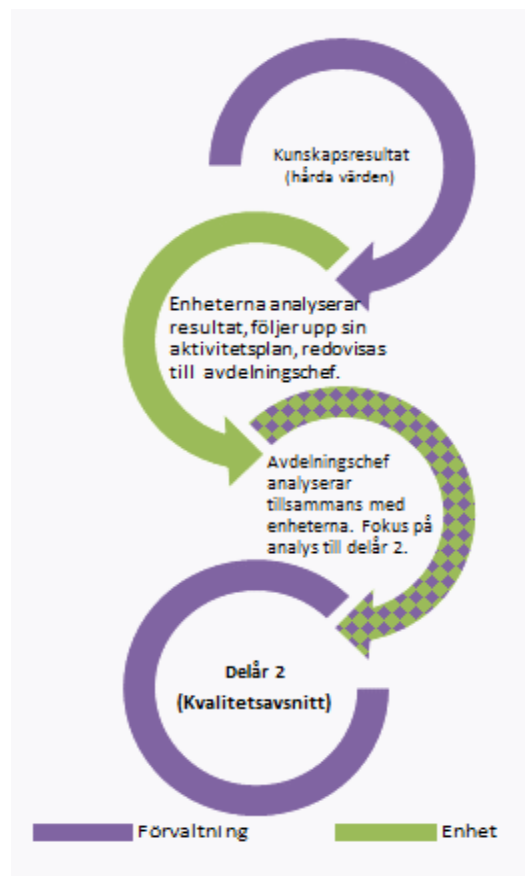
Kunskapsresultat
(hårda värden)

Enheterna analyserar resultat, följer upp sin aktivitetsplan, redovisas till avdelningschef.

Avdelningschef analyserar tillsammans med enheterna. Fokus på analys till delår 2.

Delår 2
(Kvalitetsavsnitt)

Förvaltning

Enhet